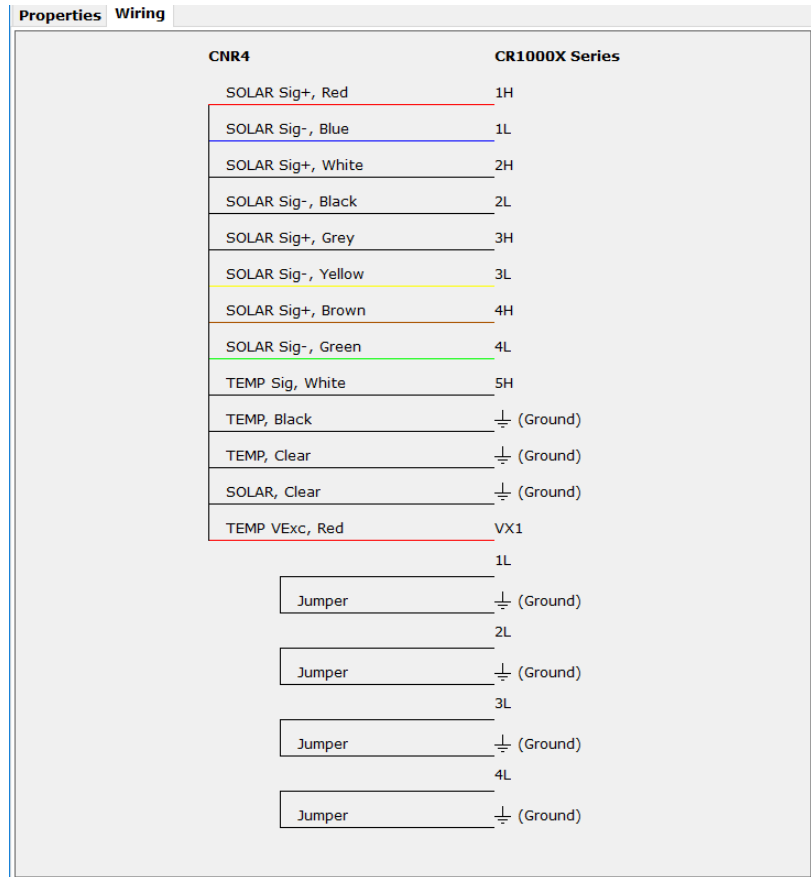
Properties | Wiring

| CNR4 | CR1000X Series |
|---|---|
| SOLAR Sig+, Red | 1H |
| SOLAR Sig-, Blue | 1L |
| SOLAR Sig+, White | 2H |
| SOLAR Sig-, Black | 2L |
| SOLAR Sig+, Grey | 3H |
| SOLAR Sig-, Yellow | 3L |
| SOLAR Sig+, Brown | 4H |
| SOLAR Sig-, Green | 4L |
| TEMP Sig, White | 5H |
| TEMP, Black | ⏚ (Ground) |
| TEMP, Clear | ⏚ (Ground) |
| SOLAR, Clear | ⏚ (Ground) |
| TEMP VExc, Red | VX1 |
| | 1L |
| Jumper | ⏚ (Ground) |
| | 2L |
| Jumper | ⏚ (Ground) |
| | 3L |
| Jumper | ⏚ (Ground) |
| | 4L |
| Jumper | ⏚ (Ground) |